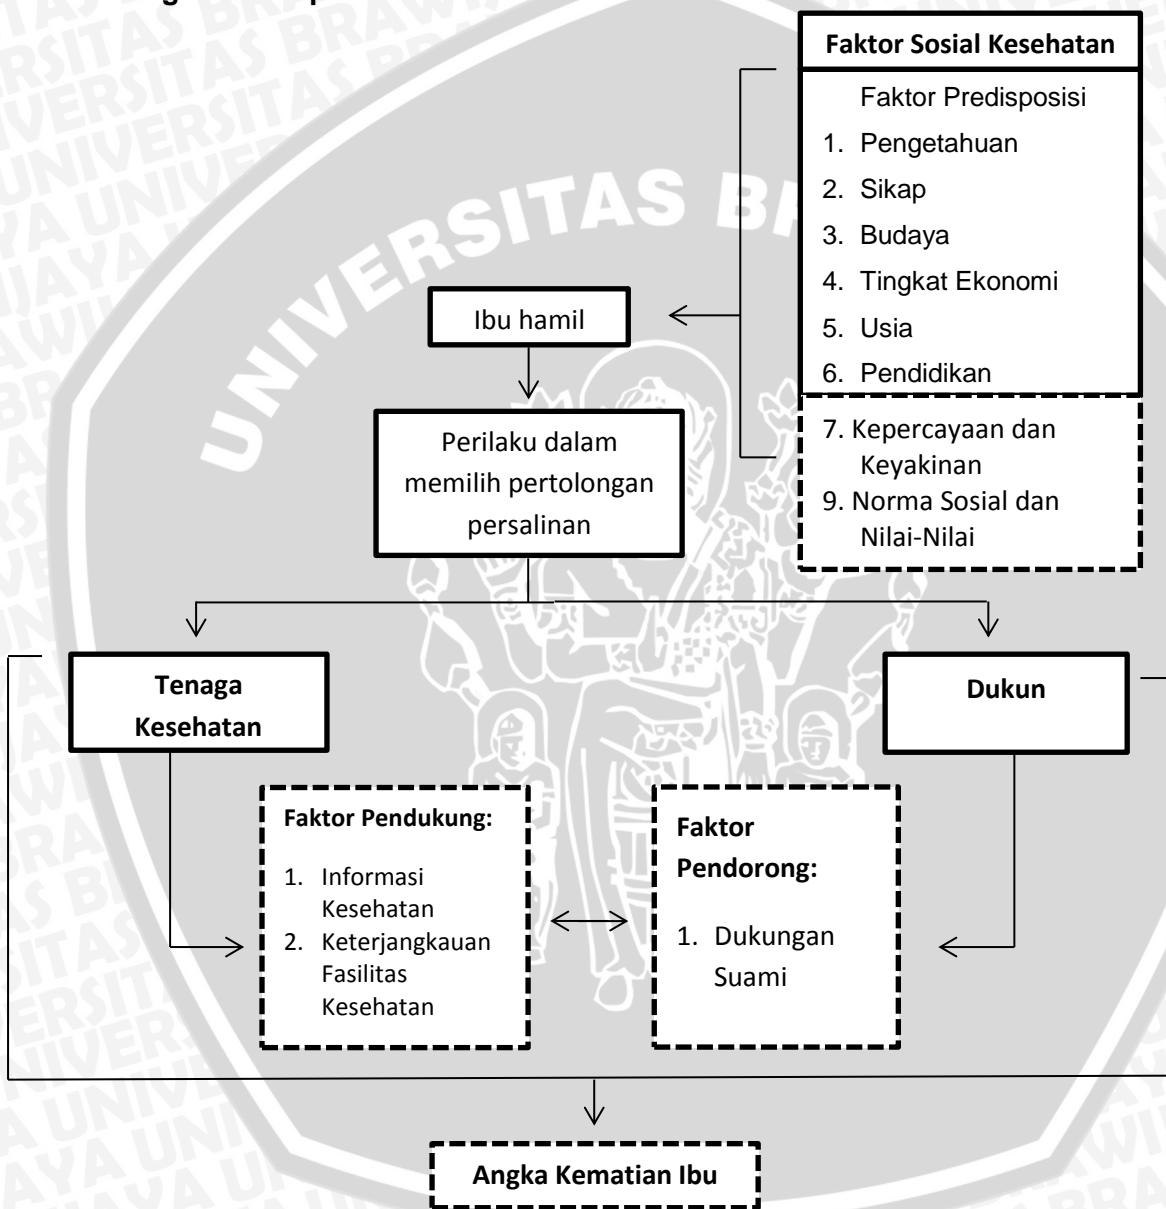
Faktor Sosial Kesehatan

Faktor Predisposisi

1. Pengetahuan
2. Sikap
3. Budaya
4. Tingkat Ekonomi
5. Usia
6. Pendidikan

7. Kepercayaan dan Keyakinan
9. Norma Sosial dan Nilai-Nilai

Ibu hamil

Perilaku dalam memilih pertolongan persalinan

Tenaga Kesehatan

Dukun

Faktor Pendukung:

1. Informasi Kesehatan
2. Keterjangkauan Fasilitas Kesehatan

Faktor Pendorong:

1. Dukungan Suami

Angka Kematian Ibu